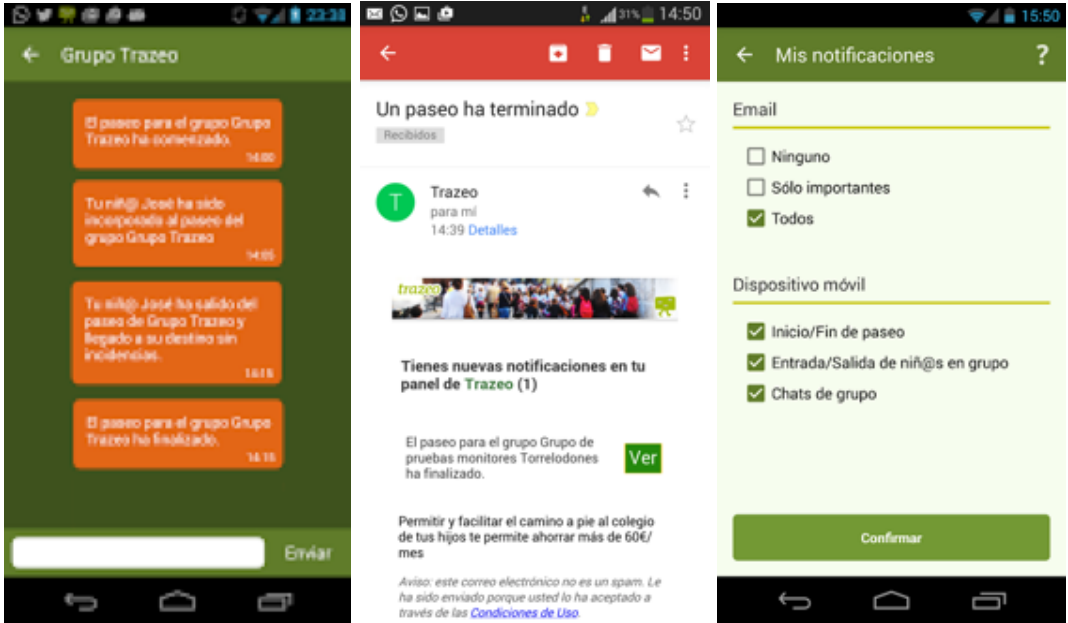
22:38

Grupo Trazeo

El paseo para el grupo Grupo Trazeo ha comenzado.
14:00

Tu niñ@ José ha sido incorporado al paseo del grupo Grupo Trazeo
14:05

Tu niñ@ José ha salido del paseo de Grupo Trazeo y llegado a su destino sin incidencias.
14:15

El paseo para el grupo Grupo Trazeo ha finalizado.
14:15

Enviar

31% 14:50

Un paseo ha terminado

Recibidos

Trazeo
para mí
14:39 Detalles

trazeo

Tienes nuevas notificaciones en tu panel de Trazeo (1)

El paseo para el grupo Grupo de pruebas monitores Torrelodones ha finalizado.

Ver

Permitir y facilitar el camino a pie al colegio de tus hijos te permite ahorrar más de 60€/mes

Aviso: este correo electrónico no es un spam. Le ha sido enviado porque usted lo ha aceptado a través de las Condiciones de Uso.

15:50

Mis notificaciones

?

Email

Ninguno

Sólo importantes

Todos

Dispositivo móvil

Inicio/Fin de paseo

Entrada/Salida de niñ@s en grupo

Chats de grupo

Confirmar